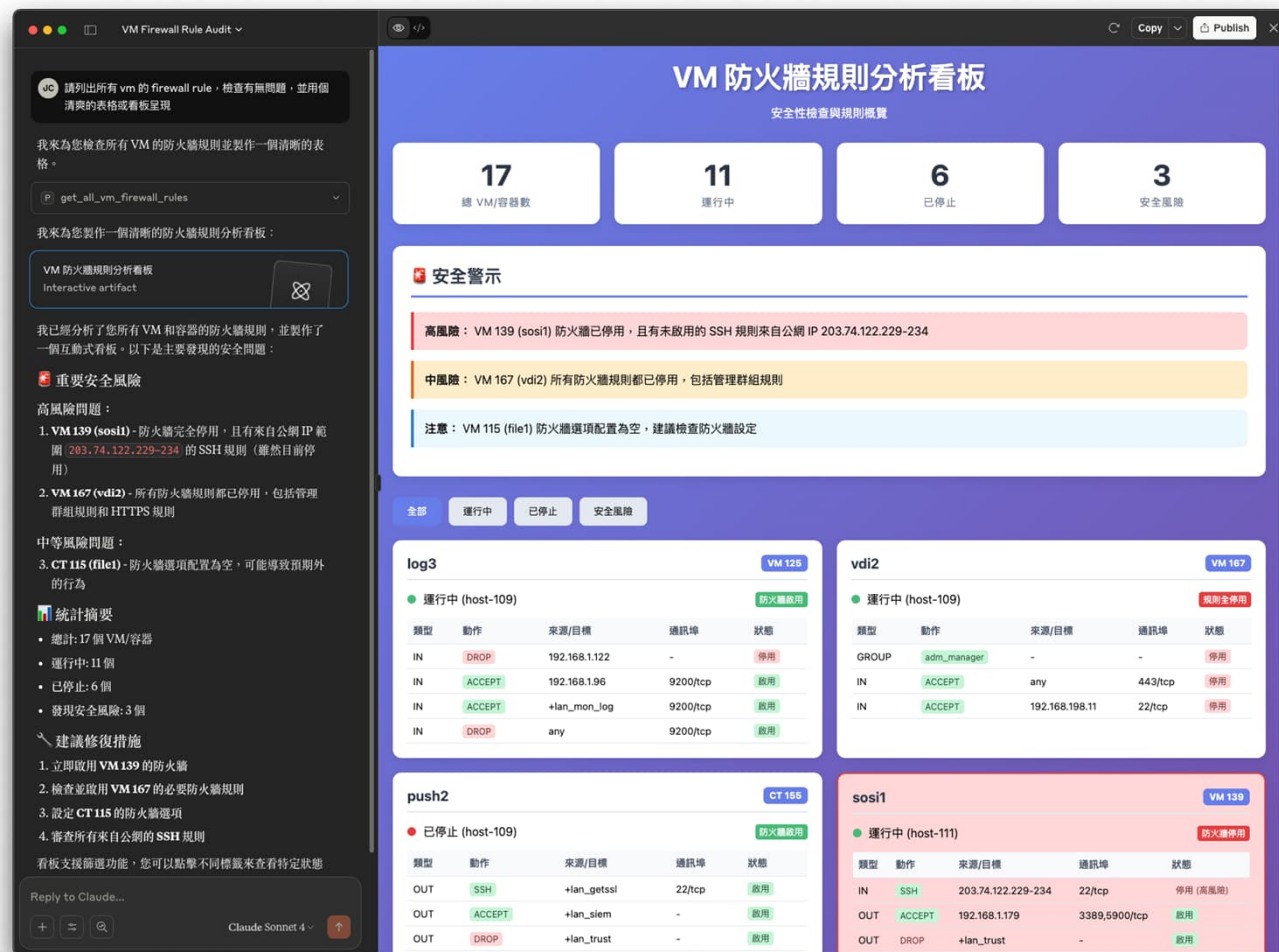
VM Firewall Rule Audit

JC 請列出所有 vm 的 firewall rule，檢查有無問題，並用個清爽的表格或看板呈現

我來為您檢查所有 VM 的防火牆規則並製作一個清晰的表格。

P get_all_vm_firewall_rules

我來為您製作一個清晰的防火牆規則分析看板：

VM 防火牆規則分析看板
Interactive artifact

我已經分析了您所有 VM 和容器的防火牆規則，並製作了一個互動式看板。以下是主要發現的安全問題：

🚨 重要安全風險

高風險問題：

1. VM 139 (sosi1) - 防火牆完全停用，且有來自公網 IP 範圍 203.74.122.229-234 的 SSH 規則（雖然目前停用）
2. VM 167 (vdi2) - 所有防火牆規則都已停用，包括管理群組規則和 HTTPS 規則

中等風險問題：

3. CT 115 (file1) - 防火牆選項配置為空，可能導致預期外的行為

📊 統計摘要

- 總計: 17 個 VM/容器
- 運行中: 11 個
- 已停止: 6 個
- 發現安全風險: 3 個

🔧 建議修復措施

1. 立即啟用 VM 139 的防火牆
2. 檢查並啟用 VM 167 的必要防火牆規則
3. 設定 CT 115 的防火牆選項
4. 審查所有來自公網的 SSH 規則

看板支援篩選功能，您可以點擊不同標籤來查看特定狀態

Reply to Claude...

Claude Sonnet 4

Copy Publish

VM 防火牆規則分析看板

安全性檢查與規則概覽

17
總 VM/容器數

11
運行中

6
已停止

3
安全風險

🚨 安全警示

高風險： VM 139 (sosi1) 防火牆已停用，且有未啟用的 SSH 規則來自公網 IP 203.74.122.229-234

中風險： VM 167 (vdi2) 所有防火牆規則都已停用，包括管理群組規則

注意： VM 115 (file1) 防火牆選項配置為空，建議檢查防火牆設定

全部 運行中 已停止 安全風險

log3 VM 125
運行中 (host-109) 防火牆啟用

| 類型 | 動作 | 來源/目標 | 通訊埠 | 狀態 |
|---|---|---|---|---|
| IN | DROP | 192.168.1.122 | - | 停用 |
| IN | ACCEPT | 192.168.1.96 | 9200/tcp | 啟用 |
| IN | ACCEPT | +lan_mon_log | 9200/tcp | 啟用 |
| IN | DROP | any | 9200/tcp | 啟用 |

vdi2 VM 167
運行中 (host-109) 規則全停用

| 類型 | 動作 | 來源/目標 | 通訊埠 | 狀態 |
|---|---|---|---|---|
| GROUP | adm_manager | - | - | 停用 |
| IN | ACCEPT | any | 443/tcp | 停用 |
| IN | ACCEPT | 192.168.198.11 | 22/tcp | 停用 |

push2 CT 155
已停止 (host-109) 防火牆啟用

| 類型 | 動作 | 來源/目標 | 通訊埠 | 狀態 |
|---|---|---|---|---|
| OUT | SSH | +lan_getssl | 22/tcp | 啟用 |
| OUT | ACCEPT | +lan_siem | - | 啟用 |
| OUT | DROP | +lan_trust | - | 啟用 |

sosi1 VM 139
運行中 (host-111) 防火牆停用

| 類型 | 動作 | 來源/目標 | 通訊埠 | 狀態 |
|---|---|---|---|---|
| IN | SSH | 203.74.122.229-234 | 22/tcp | 停用 (高風險) |
| OUT | ACCEPT | 192.168.1.179 | 3389,5900/tcp | 啟用 |
| OUT | DROP | +lan_trust | - | 啟用 |